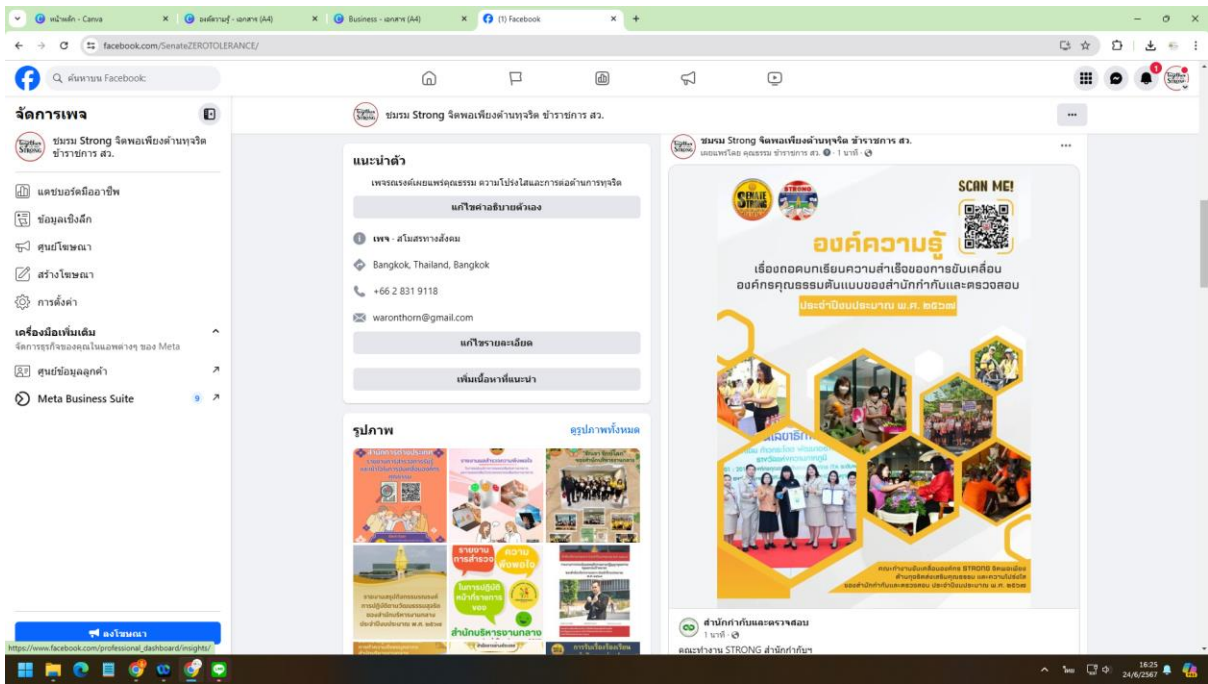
หน้าหลัก - Canva
องค์ความรู้ - เอกสาร (A4)
Business - เอกสาร (A4)
(1) Facebook
facebook.com/SenateZEROTOLERANCE/
ค้นหาบน Facebook

จัดการเพจ
ชมรม Strong จิตพอเพียงต้านทุจริต ข้าราชการ สว.
แดชบอร์ดมืออาชีพ
ข้อมูลเชิงลึก
ศูนย์โฆษณา
สร้างโฆษณา
การตั้งค่า
เครื่องมือเพิ่มเติม
จัดการธุรกิจของคุณในแอพต่างๆ ของ Meta
ศูนย์ข้อมูลลูกค้า
Meta Business Suite 9
ลงโฆษณา

ชมรม Strong จิตพอเพียงต้านทุจริต ข้าราชการ สว.

แนะนำตัว
เพจรณรงค์เผยแพร่คุณธรรม ความโปร่งใสและการต่อต้านการทุจริต
แก้ไขคำอธิบายตัวเอง
เพจ · สโมสรทางสังคม
Bangkok, Thailand, Bangkok
+66 2 831 9118
waronthorn@gmail.com
แก้ไขรายละเอียด
เพิ่มเนื้อหาที่แนะนำ

รูปภาพ
ดูรูปภาพทั้งหมด
รายงาน การสำรวจ ความพึงพอใจ ในการปฏิบัติหน้าที่ราชการ ของ สำนักบริหารงานกลาง

ชมรม Strong จิตพอเพียงต้านทุจริต ข้าราชการ สว.
เผยแพร่โดย คุณธรรม ข้าราชการ สว. · 1 นาที
SCAN ME!
องค์ความรู้
เรื่องถอดบทเรียนความสำเร็จของการขับเคลื่อน องค์กรคุณธรรมต้นแบบของสำนักกำกับและตรวจสอบ
ประจำปีงบประมาณ พ.ศ. ๒๕๖๗

สำนักกำกับและตรวจสอบ
1 นาที
คณะทำงาน STRONG สำนักกำกับฯ

https://www.facebook.com/professional_dashboard/insights/
16:25
24/6/2567